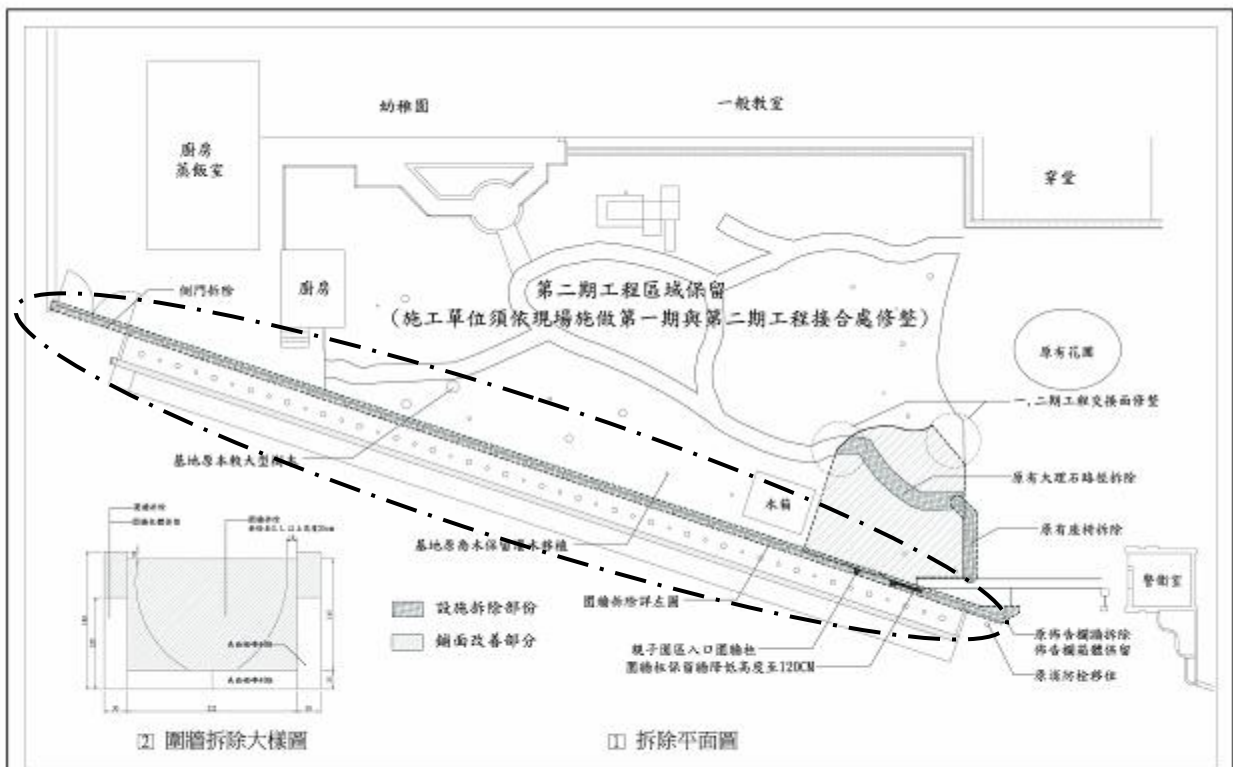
幼稚園

一般教室

廚房
蒸飯室

穿堂

廚房

側門拆除

第二期工程區域保留
(施工單位須依現場施做第一期與第二期工程接合處修整)

原有花園

一,二期工程交接面修整

基地原本較大型樹木

原有大理石路板拆除

木箱

原有座椅拆除

基地原為木保留灌木移植

警衛室

設施拆除部份

鋪面改善部分

圍牆拆除詳左圖

親子園區入口圍牆拆

圍牆板保留磚牆降低高度至120CM

原佈告欄牆拆除
佈告欄箱體保留

原消防栓移位

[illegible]

2 圍牆拆除大樣圖

1 拆除平面圖